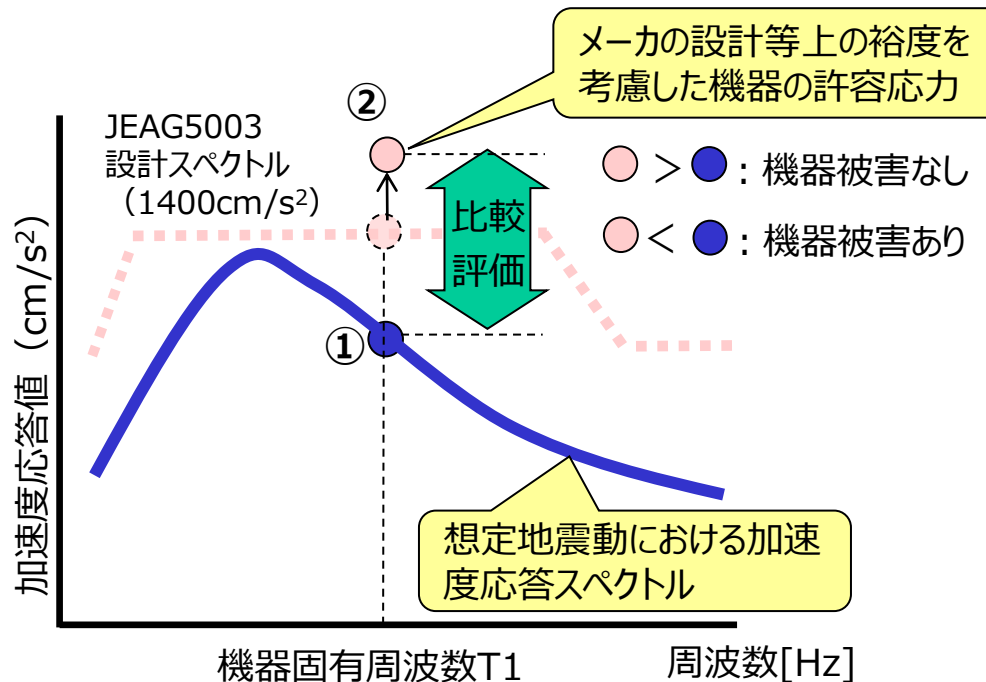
メーカの設計等上の裕度を考慮した機器の許容応力

②

JEAG5003
設計スペクトル
（1400cm/s$^2$）

> : 機器被害なし

< : 機器被害あり

比較評価

①

加速度応答値（cm/s$^2$）

想定地震動における加速度応答スペクトル

機器固有周波数T1

周波数[Hz]